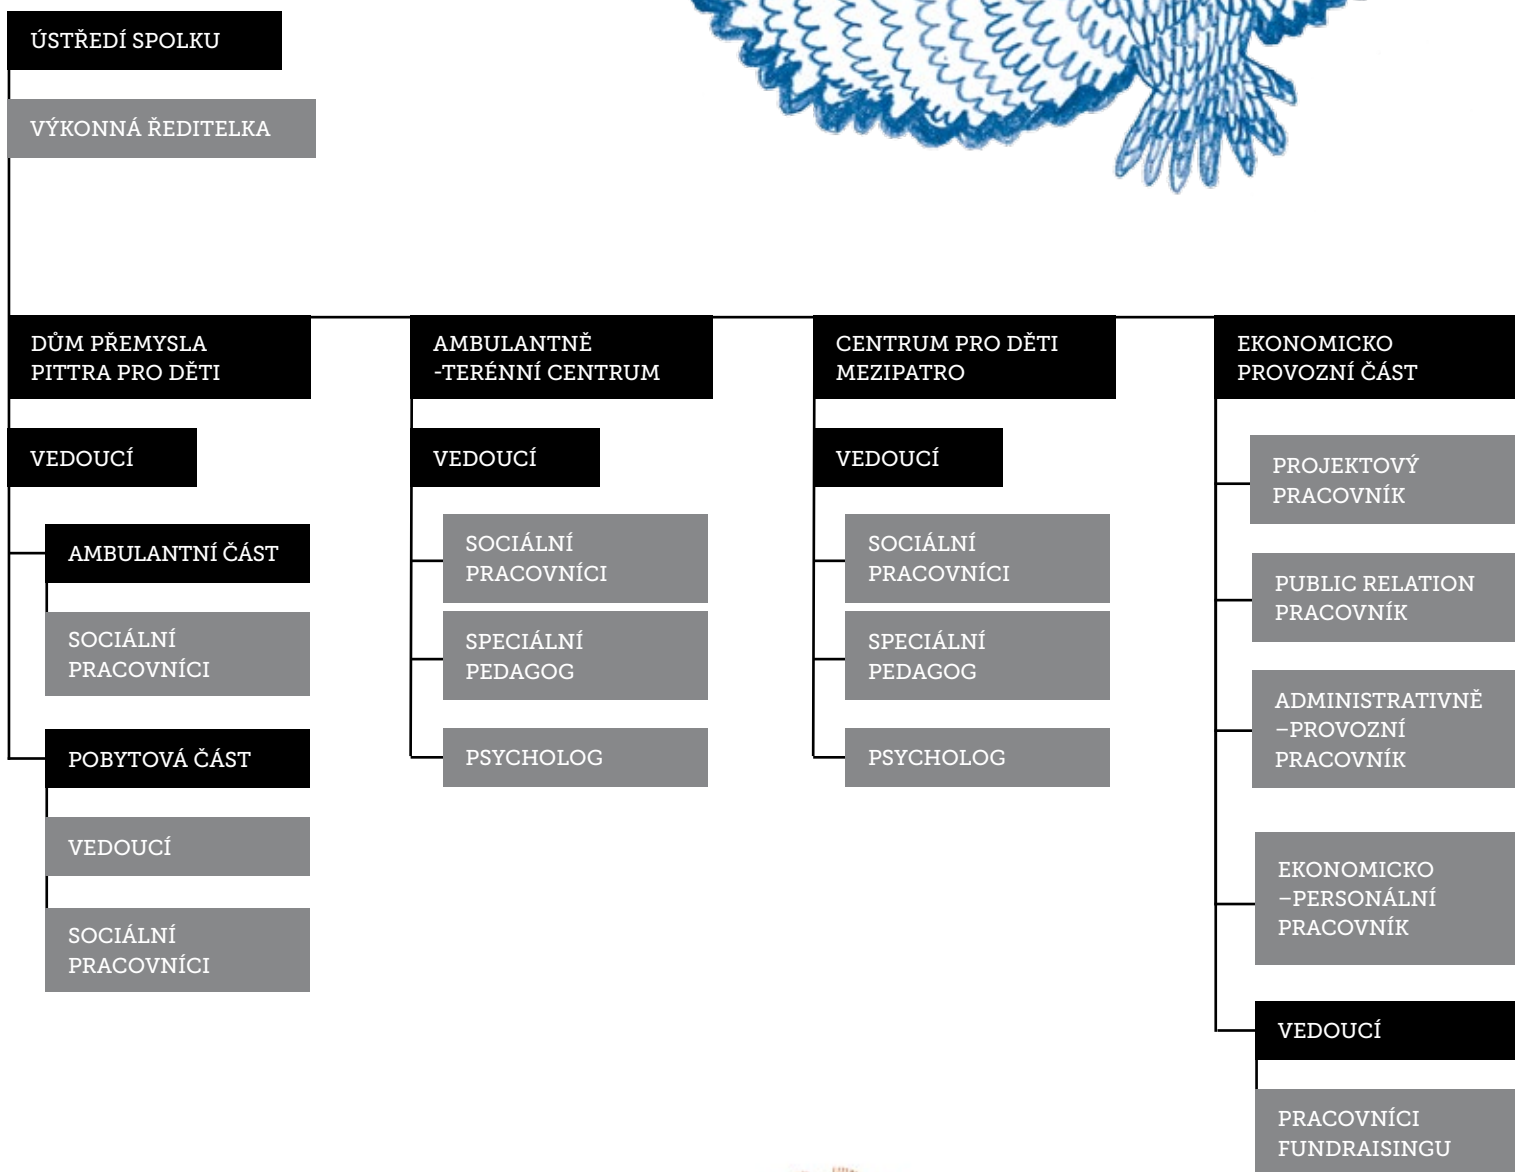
ÚSTŘEDÍ SPOLKU

VÝKONNÁ ŘEDITELKA

DŮM PŘEMYSLA PITTRA PRO DĚTI

VEDOUCÍ

AMBULANTNÍ ČÁST

SOCIÁLNÍ PRACOVNÍCI

POBYTOVÁ ČÁST

VEDOUCÍ

SOCIÁLNÍ PRACOVNÍCI

AMBULANTNĚ -TERÉNNÍ CENTRUM

VEDOUCÍ

SOCIÁLNÍ PRACOVNÍCI

SPECIÁLNÍ PEDAGOG

PSYCHOLOG

CENTRUM PRO DĚTI MEZIPATRO

VEDOUCÍ

SOCIÁLNÍ PRACOVNÍCI

SPECIÁLNÍ PEDAGOG

PSYCHOLOG

EKONOMICKO PROVOZNÍ ČÁST

PROJEKTOVÝ PRACOVNÍK

PUBLIC RELATION PRACOVNÍK

ADMINISTRATIVNĚ –PROVOZNÍ PRACOVNÍK

EKONOMICKO –PERSONÁLNÍ PRACOVNÍK

VEDOUCÍ

PRACOVNÍCI FUNDRAISINGU